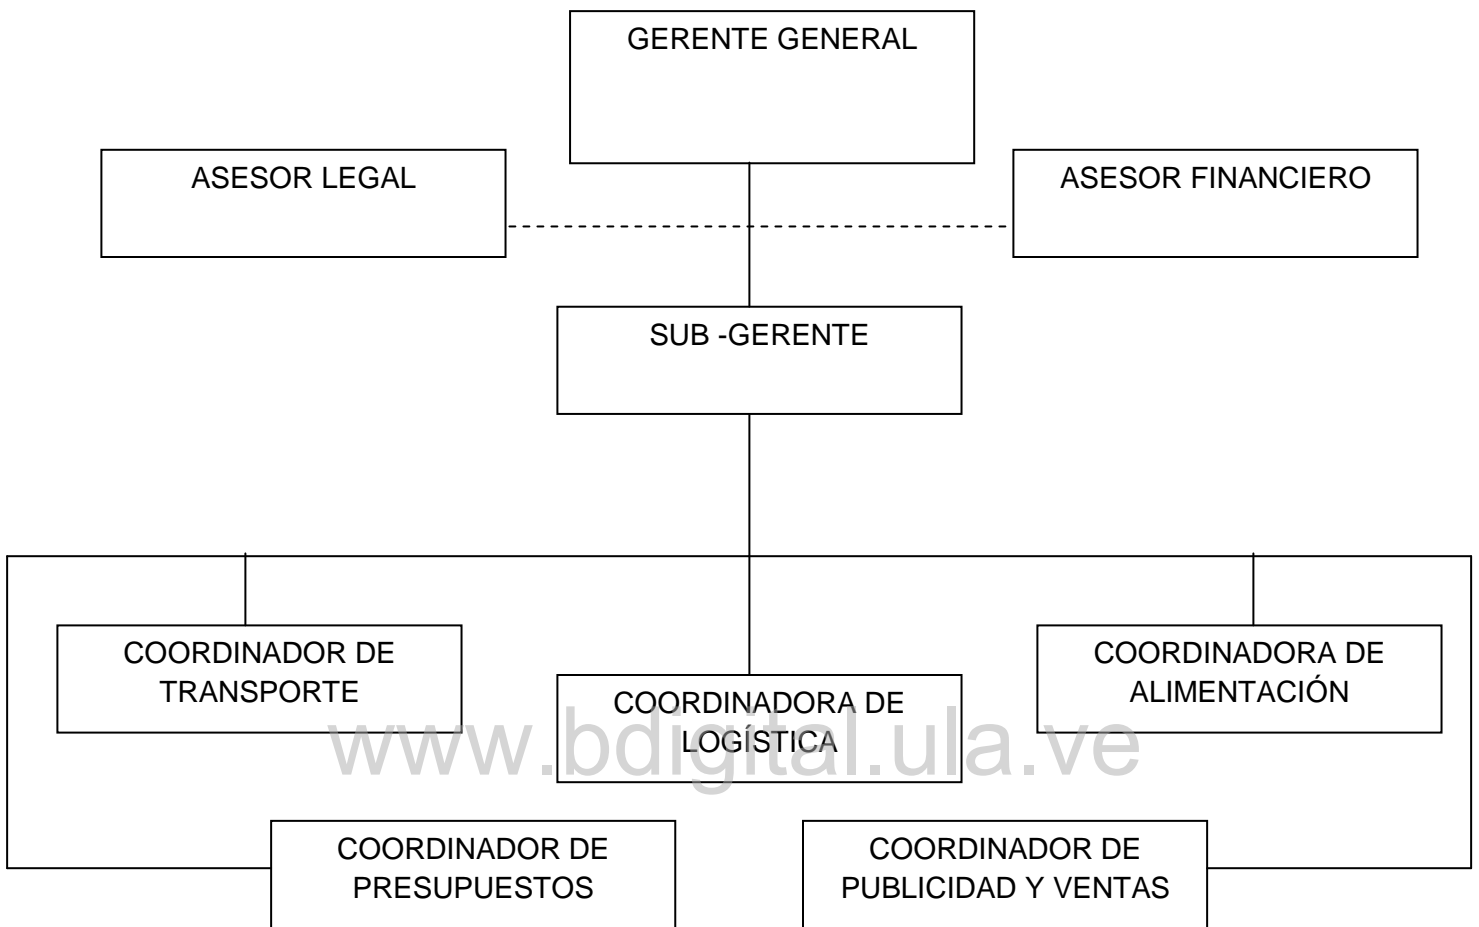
GERENTE GENERAL

ASESOR LEGAL

ASESOR FINANCIERO

SUB -GERENTE

COORDINADOR DE TRANSPORTE

COORDINADORA DE LOGÍSTICA

COORDINADORA DE ALIMENTACIÓN

www.bdigital.ula.ve

COORDINADOR DE PRESUPUESTOS

COORDINADOR DE PUBLICIDAD Y VENTAS